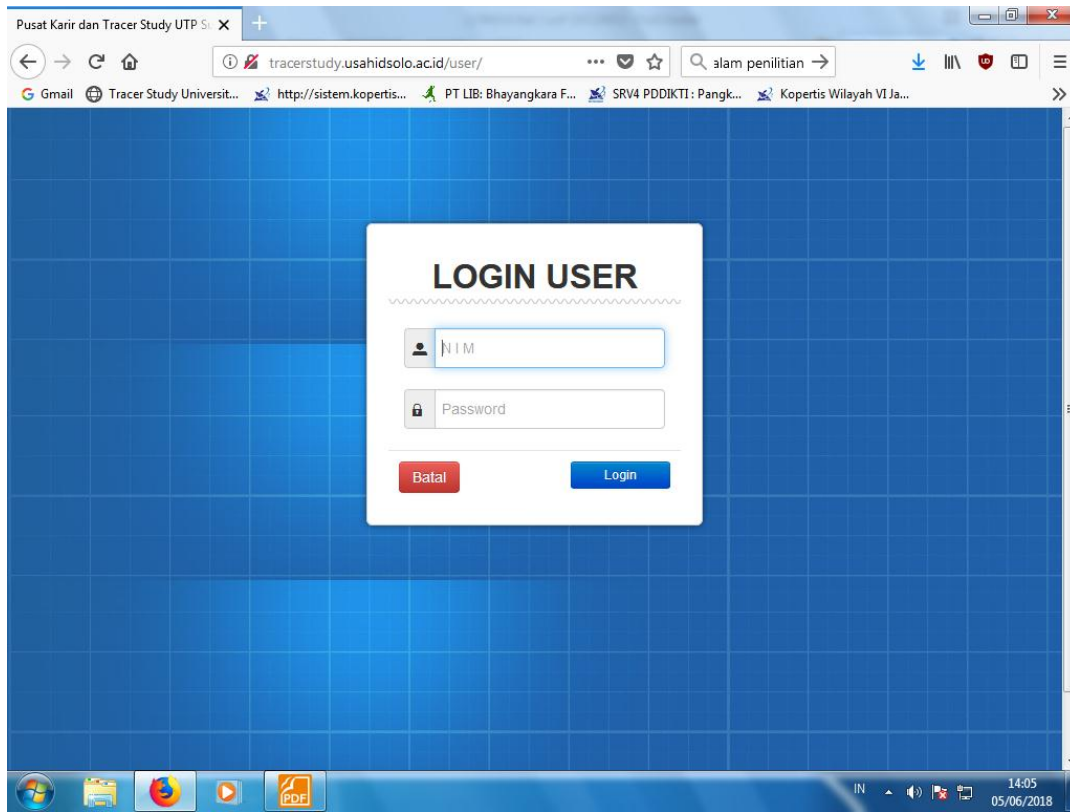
Pusat Karir dan Tracer Study UTP S

tracerstudy.usahidsolo.ac.id/user/

alam penilitian

Gmail  Tracer Study Universit...  http://sistem.kopertis...  PT LIB: Bhayangkara F...  SRV4 PDDIKTI : Pangk...  Kopertis Wilayah VI Ja...

LOGIN USER

NIM

Password

Batal

Login

IN

14:05
05/06/2018